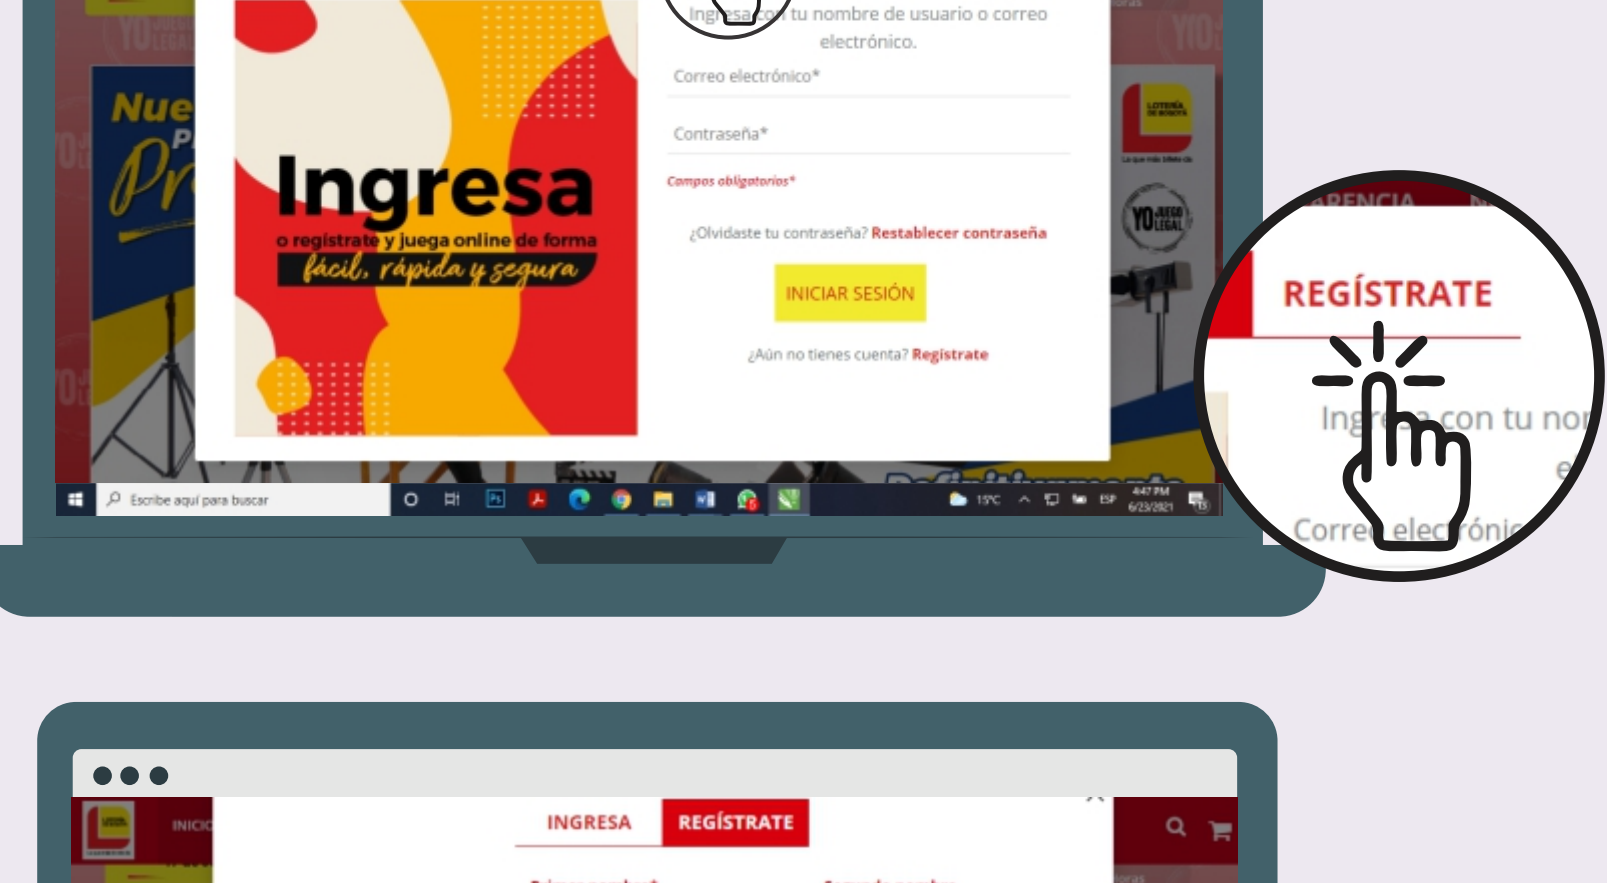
Ingresa con tu nombre de usuario o correo electrónico.

Correo electrónico*

Contraseña*

Campos obligatorios*

¿Olvidaste tu contraseña? Restablecer contraseña

INICIAR SESIÓN

¿Aún no tienes cuenta? Registrate

Ingresa

o regístrate y juega online de forma

fácil, rápida y segura

Nue

YO JUEGO LEGAL

Escribe aquí para buscar

15°C ESP 4:47 PM 6/23/2021

REGÍSTRATE

Ingresa con tu no

Correo electrónic

INGRESA REGÍSTRATE

INICIO